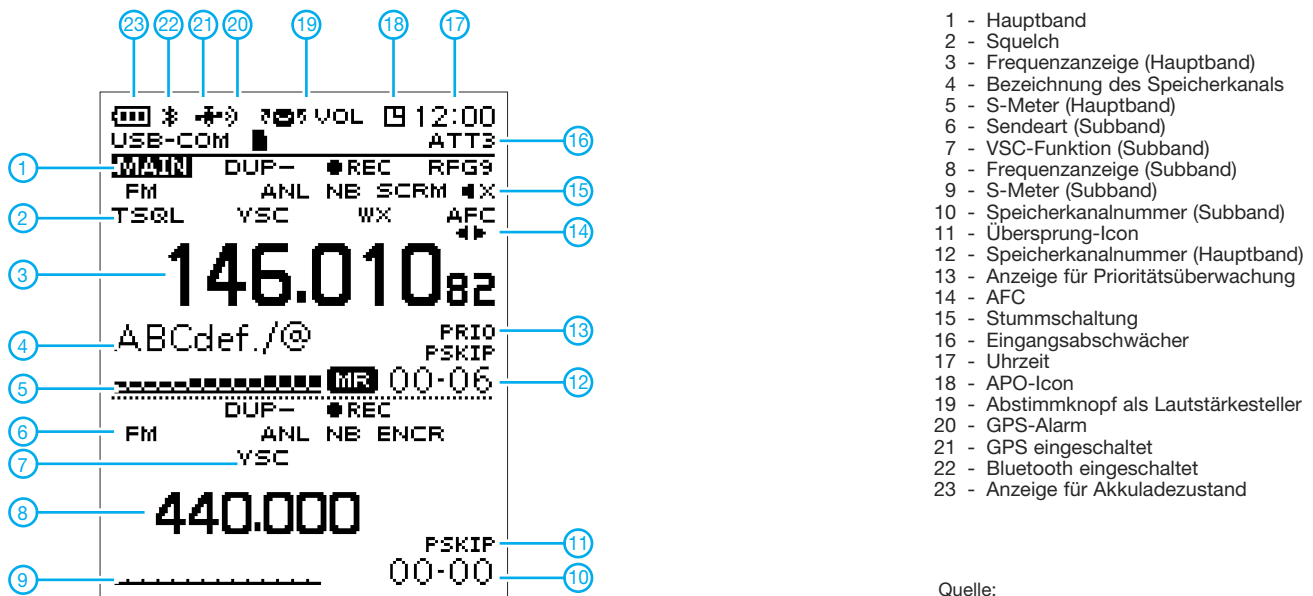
23 22 21 20 19 18 17

VOL 12:00
USB-COM ATT3 16
1 MAIN DUP– ●REC RFG9
FM ANL NB SCRM ◀X 15
2 TSQL VSC WX AFC
◀▶ 14
3 146.010$_{82}$
4 ABCdef./@ PRIO 13
PSKIP
5 MR 00-06 12
DUP– ●REC
6 FM ANL NB ENCR
7 VSC
8 440.000
PSKIP 11
9 00-00 10

1 - Hauptband
2 - Squelch
3 - Frequenzanzeige (Hauptband)
4 - Bezeichnung des Speicherkanals
5 - S-Meter (Hauptband)
6 - Sendeart (Subband)
7 - VSC-Funktion (Subband)
8 - Frequenzanzeige (Subband)
9 - S-Meter (Subband)
10 - Speicherkanalnummer (Subband)
11 - Übersprung-Icon
12 - Speicherkanalnummer (Hauptband)
13 - Anzeige für Prioritätsüberwachung
14 - AFC
15 - Stummschaltung
16 - Eingangsabschwächer
17 - Uhrzeit
18 - APO-Icon
19 - Abstimmknopf als Lautstärkesteller
20 - GPS-Alarm
21 - GPS eingeschaltet
22 - Bluetooth eingeschaltet
23 - Anzeige für Akkuladezustand

Quelle: